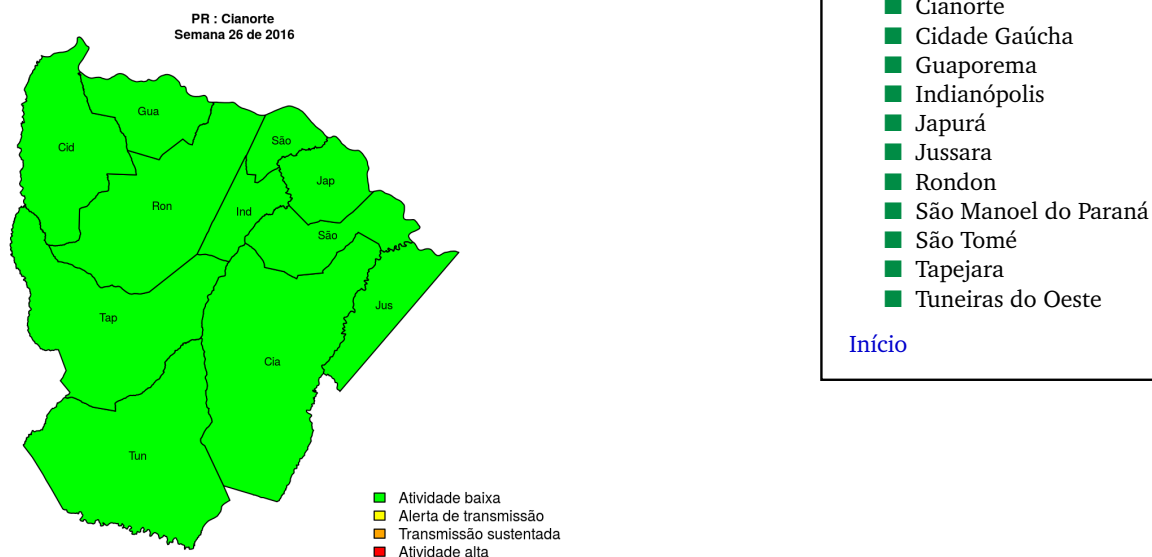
PR : Cianorte
Semana 26 de 2016

Gua
Cid
São
Jap
Ron
Ind
São
Jus
Tap
Cia
Tun

Atividade baixa
Alerta de transmissão
Transmissão sustentada
Atividade alta

Cianorte
Cidade Gaúcha
Guaporema
Indianópolis
Japurá
Jussara
Rondon
São Manoel do Paraná
São Tomé
Tapejara
Tuneiras do Oeste

Início